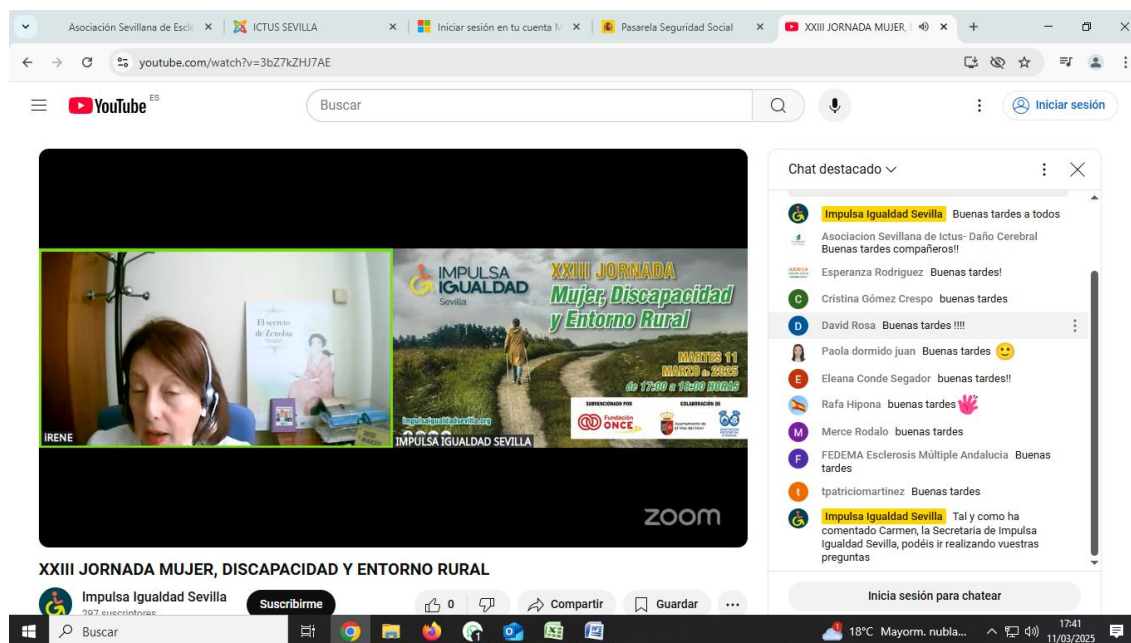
Asociación Sevillana de Escl
ICTUS SEVILLA
Iniciar sesión en tu cuenta M
Pasarela Seguridad Social
XXIII JORNADA MUJER,

youtube.com/watch?v=3bZ7kZHJ7AE

YouTube ES
Buscar
Iniciar sesión

El secreto de Zenobia

IRENE

IMPULSA IGUALDAD Sevilla
XXIII JORNADA
Mujer, Discapacidad y Entorno Rural
MARTES 11 MARZO de 2025
de 17:00 a 19:00 HORAS
impulsaigualdadsevilla.org
SUBVENCIONADO POR
Fundación ONCE
COLABORACIÓN DE
IMPULSA IGUALDAD SEVILLA

zoom

XXIII JORNADA MUJER, DISCAPACIDAD Y ENTORNO RURAL

Impulsa Igualdad Sevilla
297 suscriptores
Suscribirme
0
Compartir
Guardar

Chat destacado
Impulsa Igualdad Sevilla Buenas tardes a todos
Asociacion Sevillana de Ictus- Daño Cerebral Buenas tardes compañeros!!
Esperanza Rodriguez Buenas tardes!
Cristina Gómez Crespo buenas tardes
David Rosa Buenas tardes !!!!
Paola dormido juan Buenas tardes
Eleana Conde Segador buenas tardes!!
Rafa Hipona buenas tardes
Merce Rodalo buenas tardes
FEDEMA Esclerosis Múltiple Andalucia Buenas tardes
tpatriciomartinez Buenas tardes
Impulsa Igualdad Sevilla Tal y como ha comentado Carmen, la Secretaria de Impulsa Igualdad Sevilla, podéis ir realizando vuestras preguntas
Inicia sesión para chatear

Buscar
18°C Mayorm. nubla...
17:41
11/03/2025